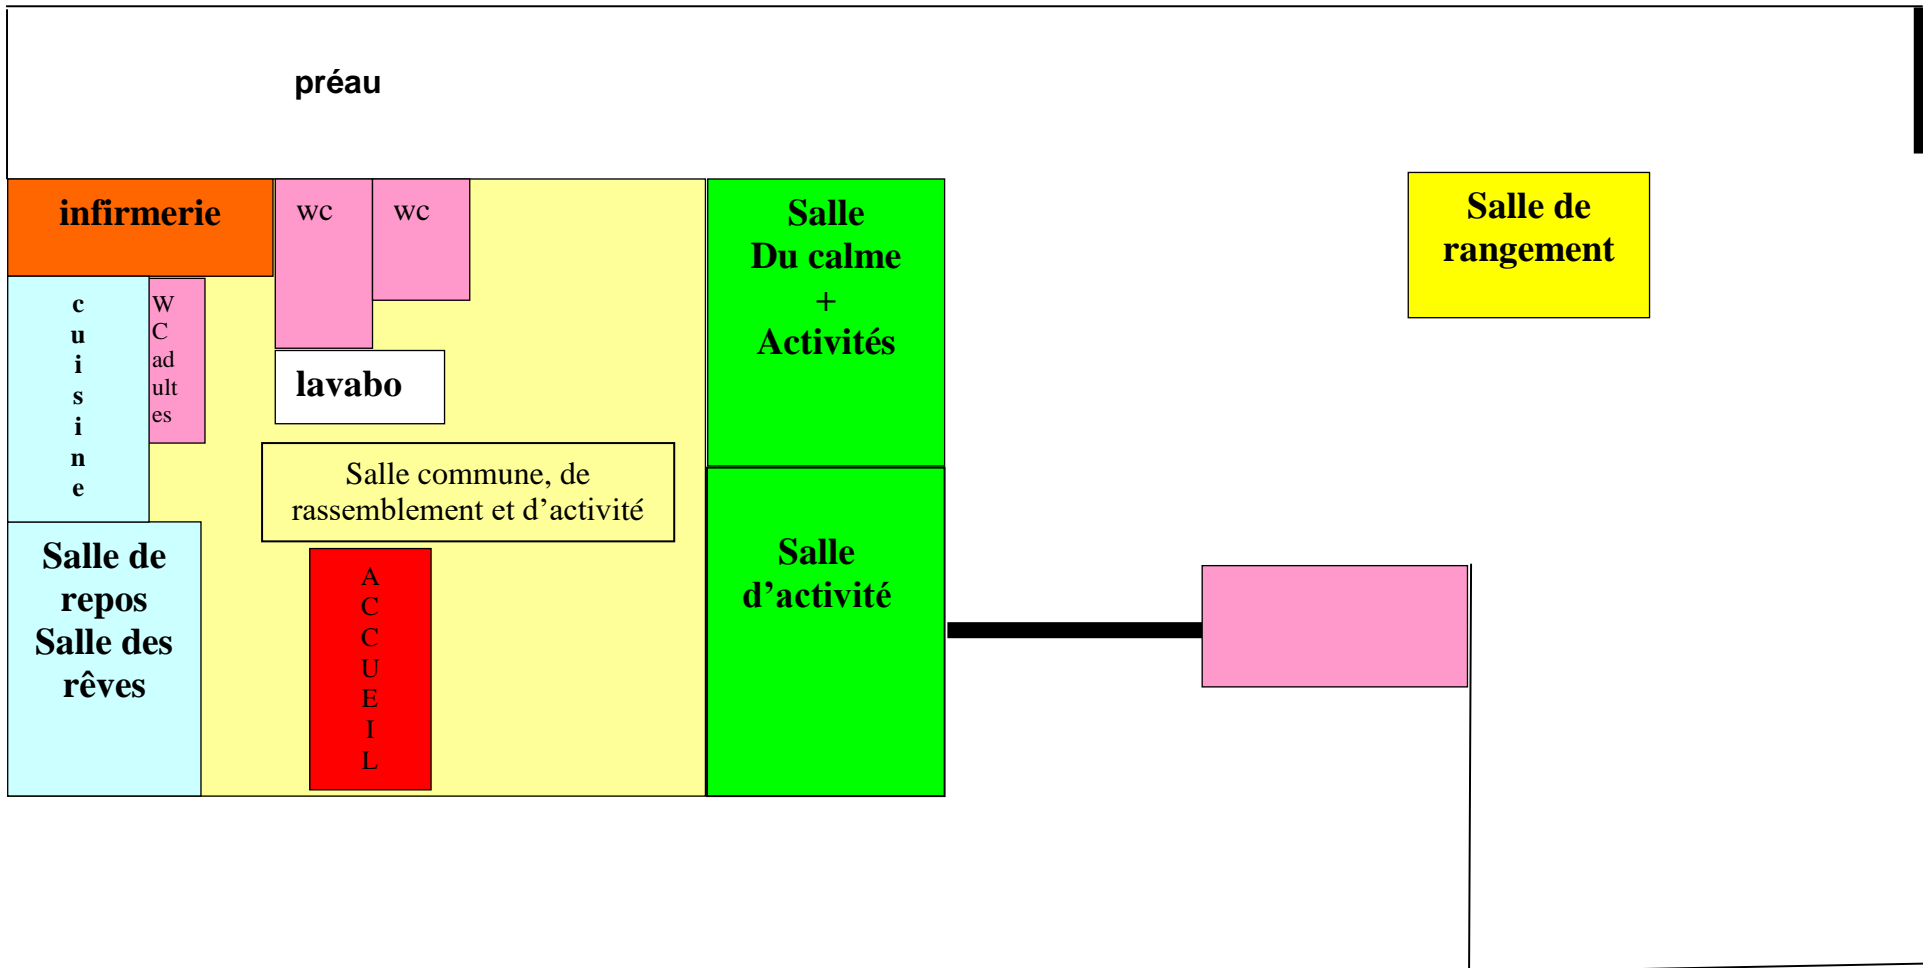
préau

infirmerie

wc

wc

Salle Du calme + Activités

Salle de rangement

cuisine

WC adultes

lavabo

Salle commune, de rassemblement et d'activité

Salle de repos Salle des rêves

ACCUEIL

Salle d'activité